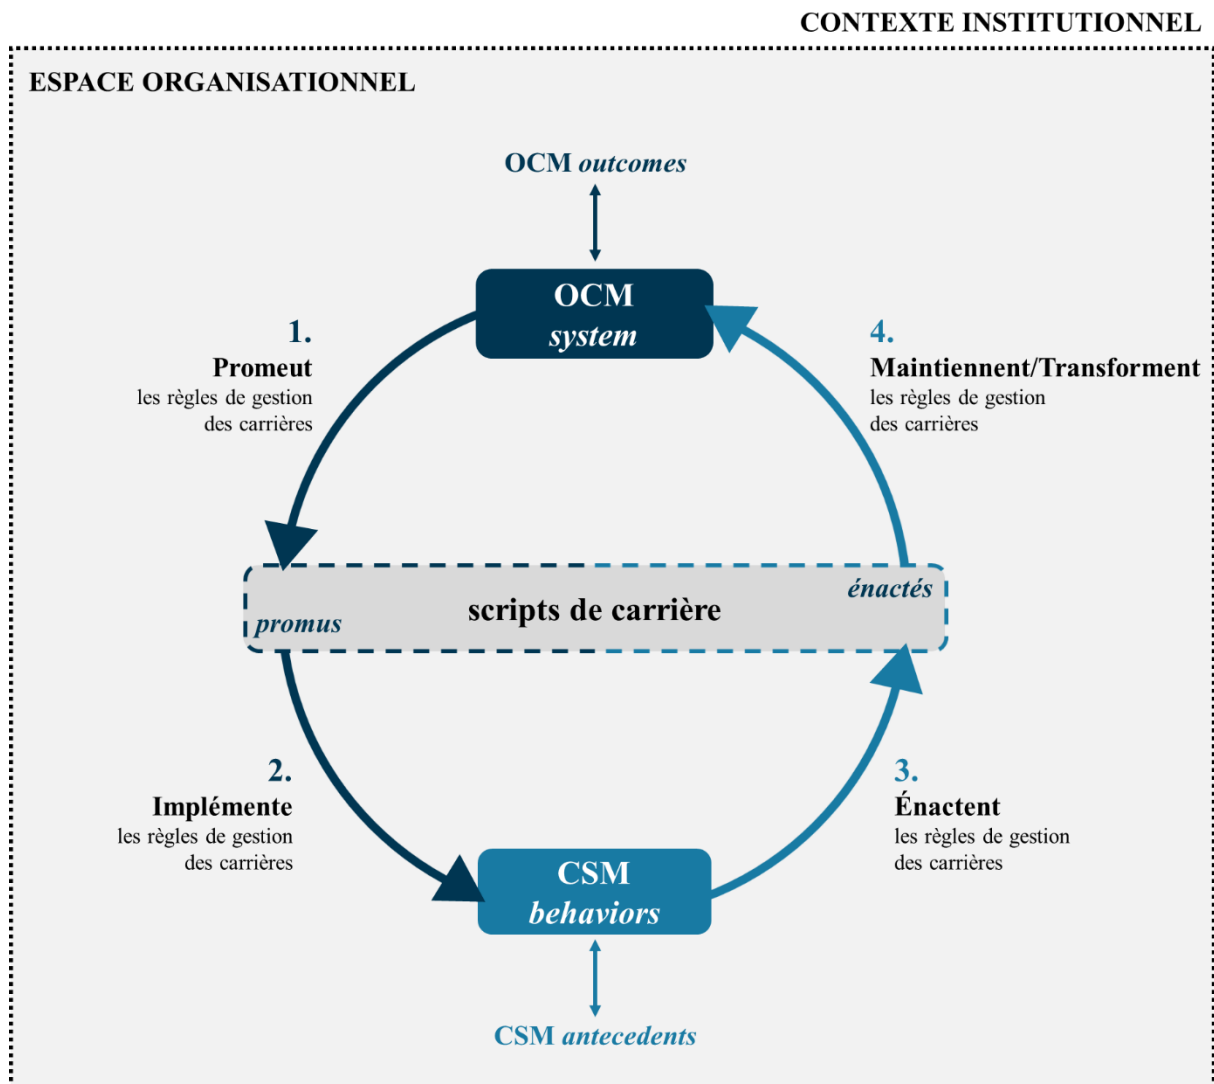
CONTEXTE INSTITUTIONNEL

ESPACE ORGANISATIONNEL

OCM *outcomes*

OCM
*system*

1.
Promeut
les règles de gestion des carrières

4.
Maintiennent/Transforment
les règles de gestion des carrières

*énactés*

scripts de carrière

*promus*

2.
Implémente
les règles de gestion des carrières

3.
Énactent
les règles de gestion des carrières

CSM
*behaviors*

CSM *antecedents*